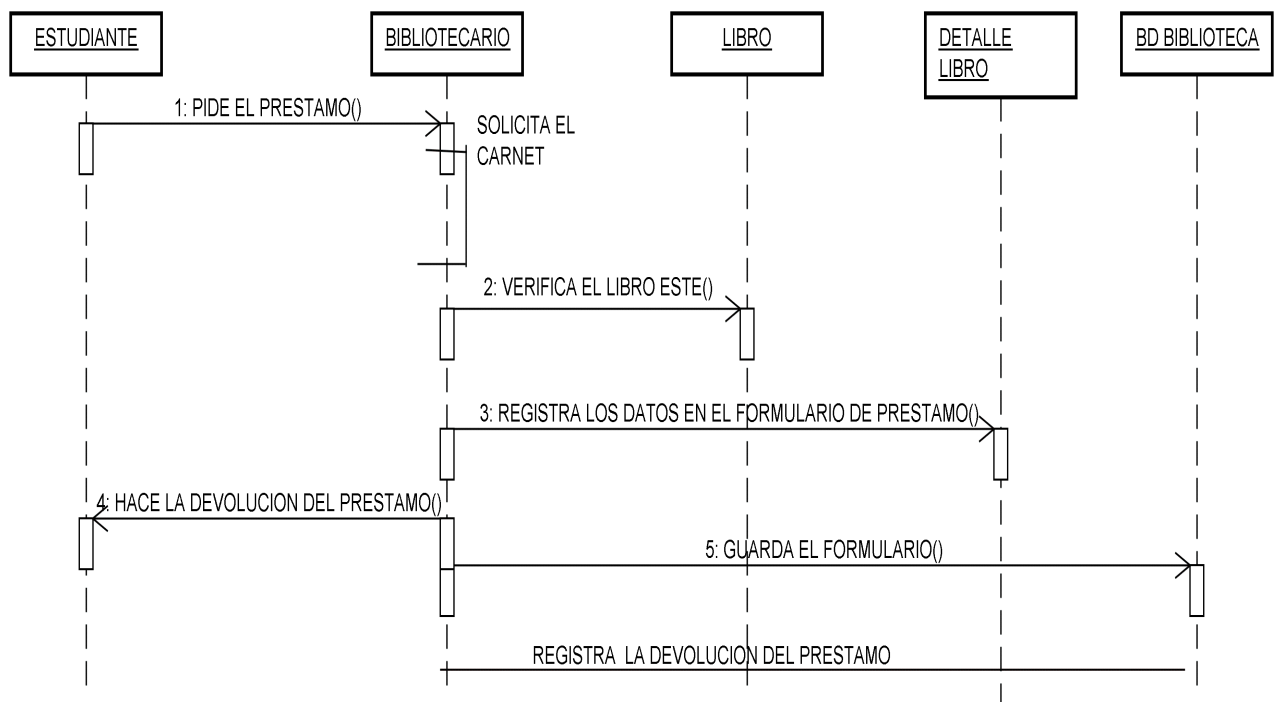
ESTUDIANTE

BIBLIOTECARIO

LIBRO

DETALLE LIBRO

BD BIBLIOTECA

1: PIDE EL PRESTAMO()

SOLICITA EL CARNET

2: VERIFICA EL LIBRO ESTE()

3: REGISTRA LOS DATOS EN EL FORMULARIO DE PRESTAMO()

4: HACE LA DEVOLUCION DEL PRESTAMO()

5: GUARDA EL FORMULARIO()

REGISTRA LA DEVOLUCION DEL PRESTAMO